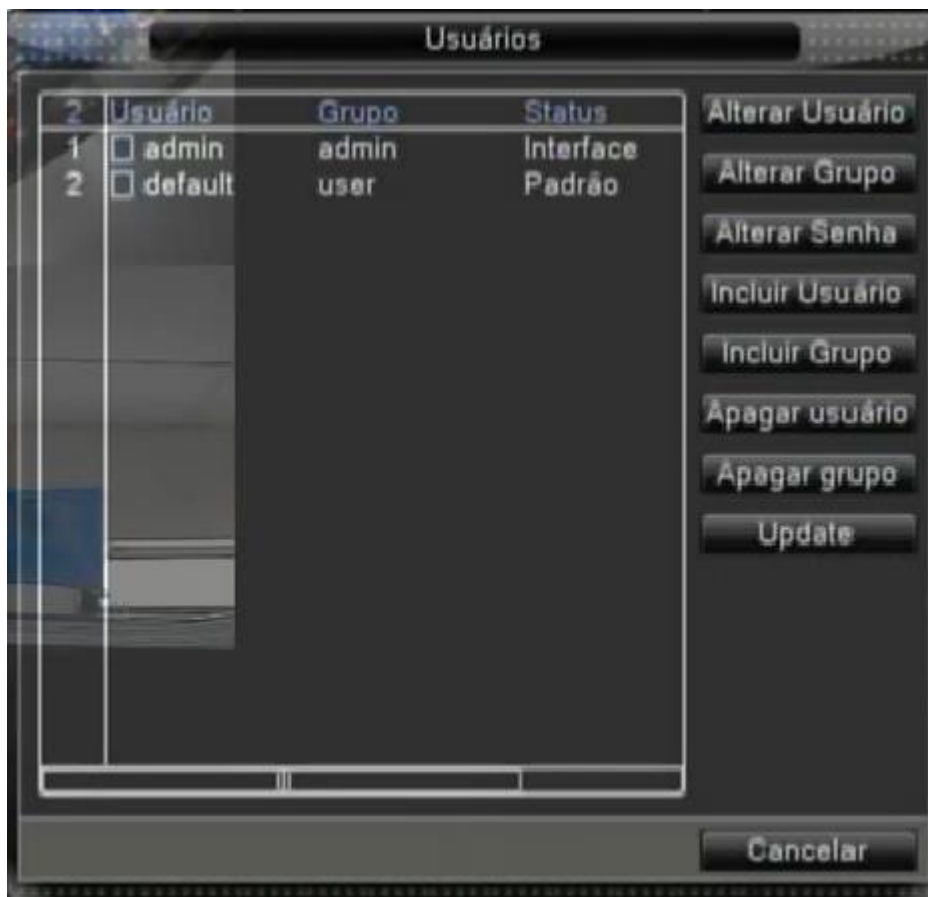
Usuários

| 2 | Usuário | Grupo | Status |
|---|---|---|---|
| 1 | ☐ admin | admin | Interface |
| 2 | ☐ default | user | Padrão |

Alterar Usuário
Alterar Grupo
Alterar Senha
Incluir Usuário
Incluir Grupo
Apagar usuário
Apagar grupo
Update

Cancelar